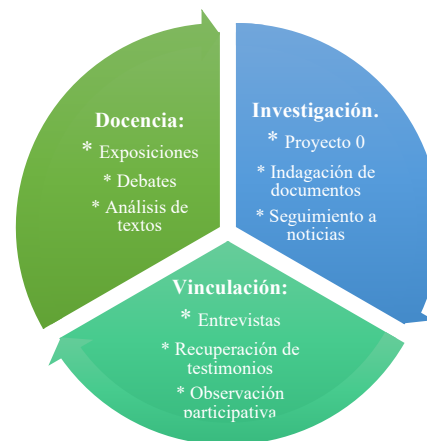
Docencia:
* Exposiciones
* Debates
* Análisis de textos

Investigación.
* Proyecto 0
* Indagación de documentos
* Seguimiento a noticias

Vinculación:
* Entrevistas
* Recuperación de testimonios
* Observación participativa